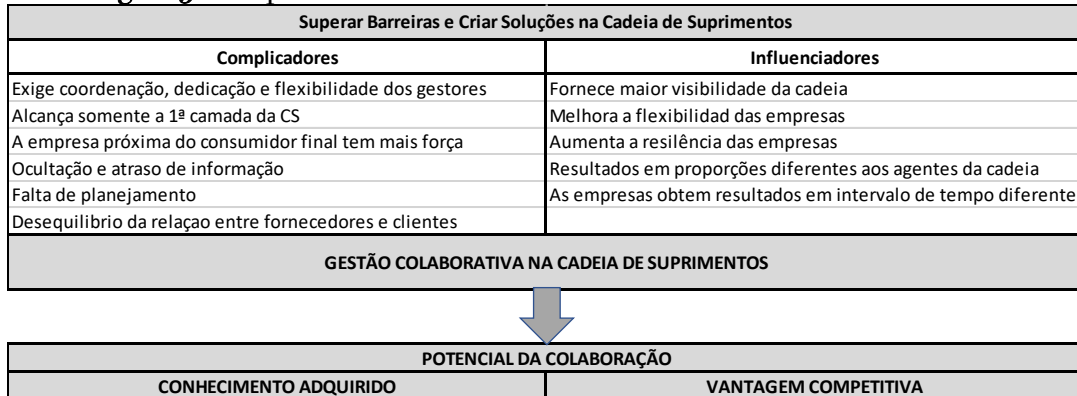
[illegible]

| Superar Barreiras e Criar Soluções na Cadeia de Suprimentos | |
|---|---|
| **Complicadores** | **Influenciadores** |
| Exige coordenação, dedicação e flexibilidade dos gestores | Fornece maior visibilidade da cadeia |
| Alcança somente a 1ª camada da CS | Melhora a flexibilidade das empresas |
| A empresa próxima do consumidor final tem mais força | Aumenta a resiliência das empresas |
| Ocultação e atraso de informação | Resultados em proporções diferentes aos agentes da cadeia |
| Falta de planejamento | As empresas obtem resultados em intervalo de tempo diferente |
| Desequilibrio da relaçao entre fornecedores e clientes | |

GESTÃO COLABORATIVA NA CADEIA DE SUPRIMENTOS

| POTENCIAL DA COLABORAÇÃO | |
|---|---|
| CONHECIMENTO ADQUIRIDO | VANTAGEM COMPETITIVA |